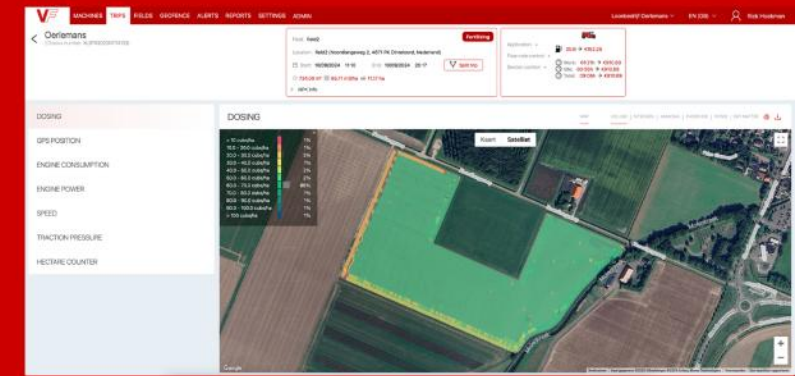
MACHINES TRIPS FIELDS GEOFENCE ALERTS REPORTS SETTINGS ADMIN

Loonbedrijf Oerlemans EN (GB) Rick Hoekman

Oerlemans

Field: Field2
Location: field2 (Noordlangeweg 2, 4071 PA Ommeren, Nederland)
Start: 10/09/2024 11:10
End: 10/09/2024 20:17
Split trip

Fertilising

Application

DOSING

GPS POSITION

ENGINE CONSUMPTION

ENGINE POWER

SPEED

TRACTION PRESSURE

HECTARE COUNTER

DOSING

Kaart Satelliet

< 10 cubic/ha 1%
10.0 - 20.0 cubic/ha 1%
20.0 - 30.0 cubic/ha 1%
30.0 - 40.0 cubic/ha 1%
40.0 - 50.0 cubic/ha 2%
50.0 - 60.0 cubic/ha 2%
60.0 - 70.0 cubic/ha 86%
70.0 - 80.0 cubic/ha 1%
80.0 - 90.0 cubic/ha 1%
90.0 - 100.0 cubic/ha 1%
> 100 cubic/ha 1%

Google